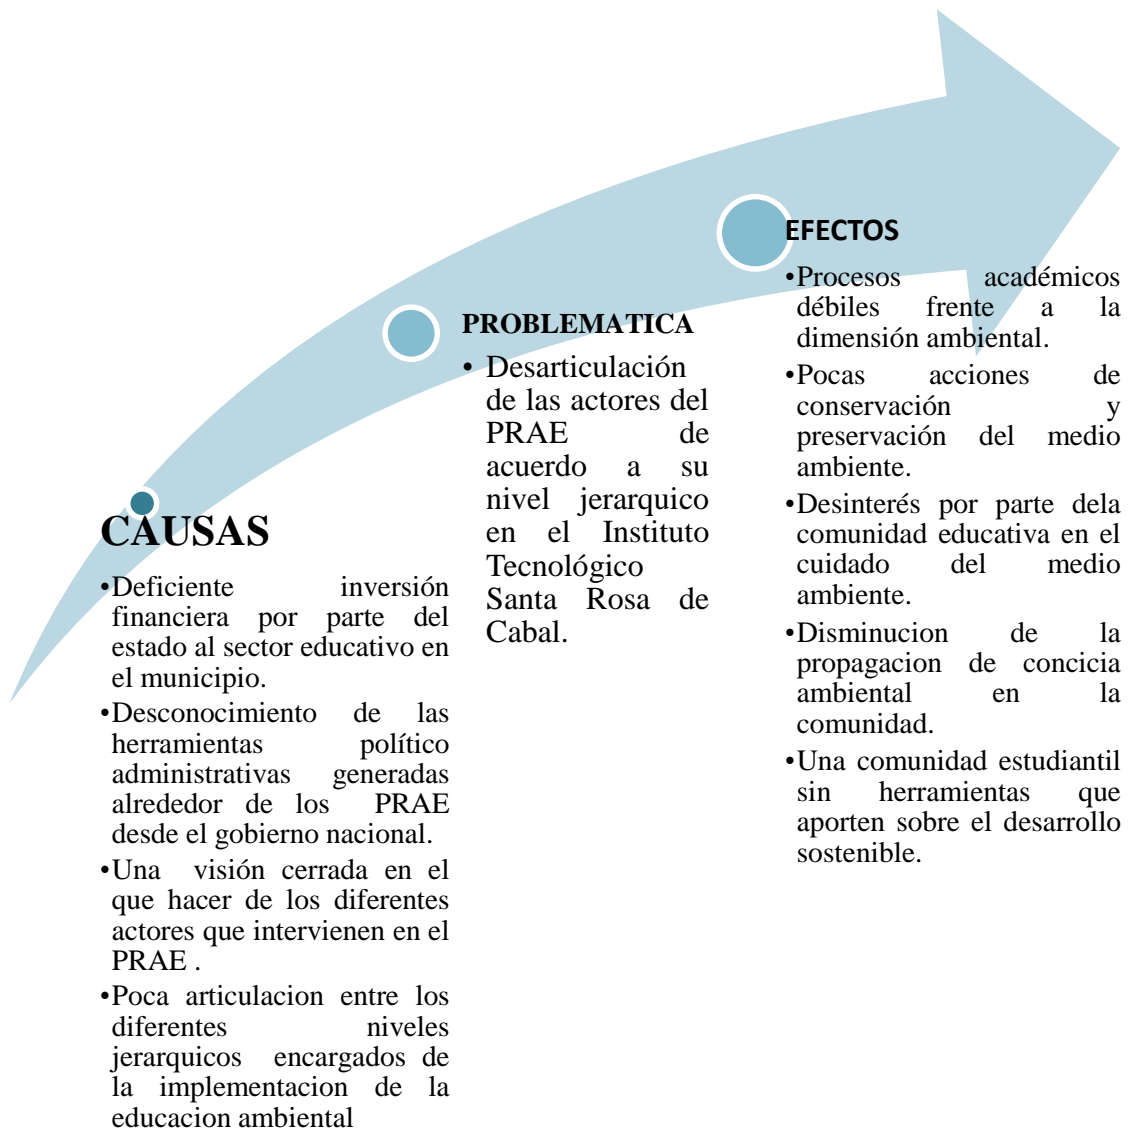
CAUSAS

•Deficiente inversión financiera por parte del estado al sector educativo en el municipio.

•Desconocimiento de las herramientas político administrativas generadas alrededor de los PRAE desde el gobierno nacional.

•Una visión cerrada en el que hacer de los diferentes actores que intervienen en el PRAE .

•Poca articulacion entre los diferentes niveles jerarquicos encargados de la implementacion de la educacion ambiental

PROBLEMATICA

• Desarticulación de las actores del PRAE de acuerdo a su nivel jerarquico en el Instituto Tecnológico Santa Rosa de Cabal.

EFECTOS

•Procesos académicos débiles frente a la dimensión ambiental.

•Pocas acciones de conservación y preservación del medio ambiente.

•Desinterés por parte dela comunidad educativa en el cuidado del medio ambiente.

•Disminucion de la propagacion de concicia ambiental en la comunidad.

•Una comunidad estudiantil sin herramientas que aporten sobre el desarrollo sostenible.